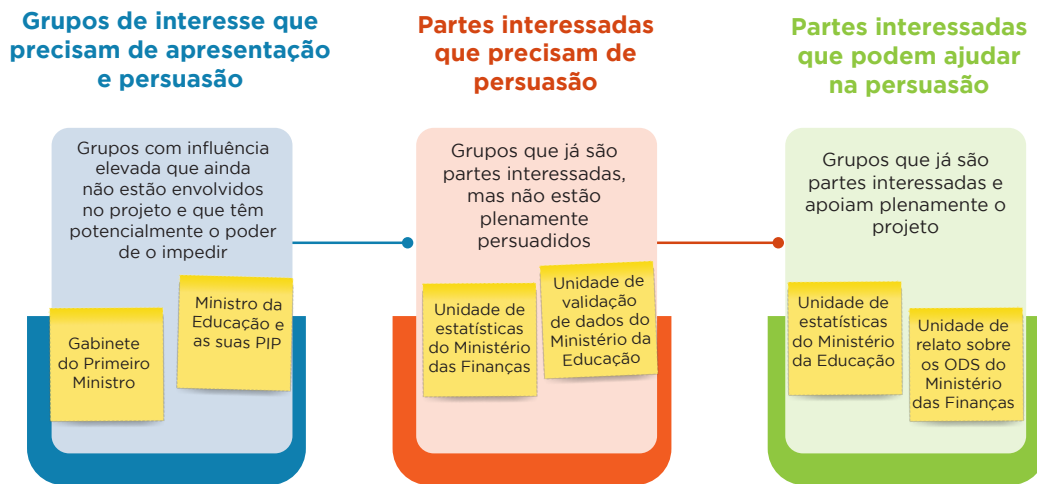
Grupos de interesse que precisam de apresentação e persuasão

Grupos com influência elevada que ainda não estão envolvidos no projeto e que têm potencialmente o poder de o impedir

Gabinete do Primeiro Ministro

Ministro da Educação e as suas PIP

Partes interessadas que precisam de persuasão

Grupos que já são partes interessadas, mas não estão plenamente persuadidos

Unidade de estatísticas do Ministério das Finanças

Unidade de validação de dados do Ministério da Educação

Partes interessadas que podem ajudar na persuasão

Grupos que já são partes interessadas e apoiam plenamente o projeto

Unidade de estatísticas do Ministério da Educação

Unidade de relato sobre os ODS do Ministério das Finanças